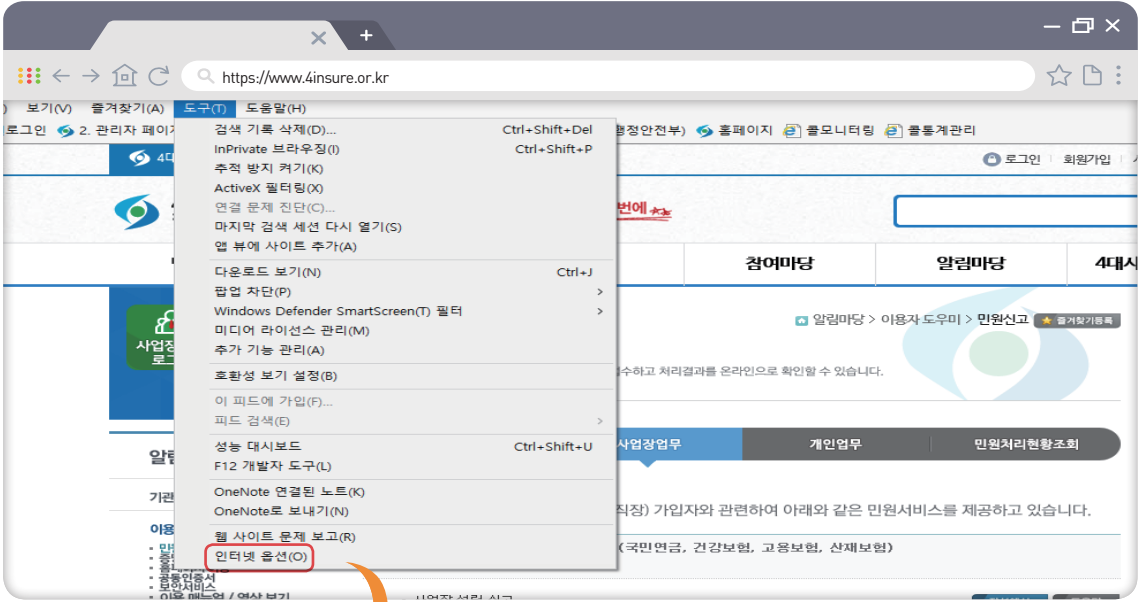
https://www.4insure.or.kr

) 보기(V) 즐겨찾기(A) 도구(T) 도움말(H)

로그인 2. 관리자 페이 행정안전부) 홈페이지 콜모니터링 콜통계관리

검색 기록 삭제(D)... Ctrl+Shift+Del
InPrivate 브라우징(I) Ctrl+Shift+P
추적 방지 켜기(K)
ActiveX 필터링(X)
연결 문제 진단(C)...
마지막 검색 세션 다시 열기(S)
앱 뷰에 사이트 추가(A)
다운로드 보기(N) Ctrl+J
팝업 차단(P)
Windows Defender SmartScreen(T) 필터
미디어 라이선스 관리(M)
추가 기능 관리(A)
호환성 보기 설정(B)
이 피드에 가입(F)...
피드 검색(E)
성능 대시보드 Ctrl+Shift+U
F12 개발자 도구(L)
OneNote 연결된 노트(K)
OneNote로 보내기(N)
웹 사이트 문제 보고(R)
인터넷 옵션(O)

로그인 회원가입

번에

참여마당 알림마당 4대사

사업장 로그

알림마당 > 이용자 도우미 > 민원신고 즐겨찾기등록

수하고 처리결과를 온라인으로 확인할 수 있습니다.

알림

사업장업무 개인업무 민원처리현황조회

기관

직장) 가입자와 관련하여 아래와 같은 민원서비스를 제공하고 있습니다.

이용

(국민연금, 건강보험, 고용보험, 산재보험)

공동인증서
보안서비스
이용 매뉴얼 / 영상 보기